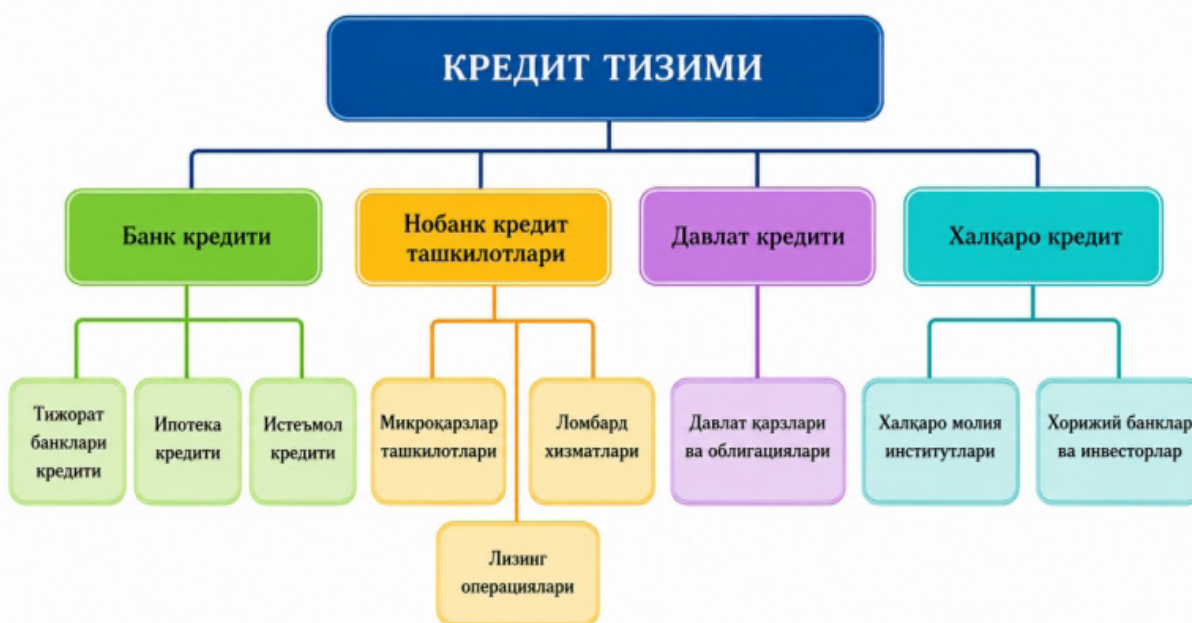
КРЕДИТ ТИЗИМИ

Банк кредити

Нобанк кредит ташкилотлари

Давлат кредити

Халқаро кредит

Тижорат банклари кредити

Ипотека кредити

Истеъмол кредити

Микроқарзлар ташкилотлари

Ломбард хизматлари

Лизинг операциялари

Давлат қарзлари ва облигациялари

Халқаро молия институтлари

Хорижий банклар ва инвесторлар